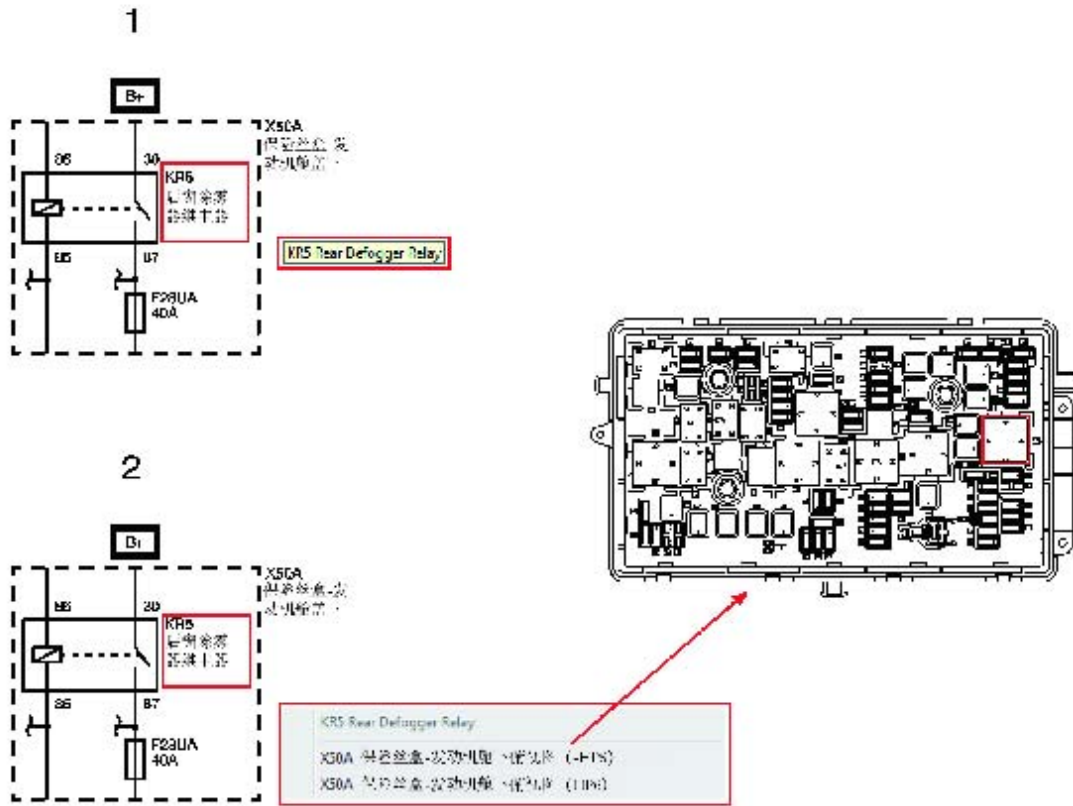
1

B+

X50A
保险丝盒-发动机舱盖

86

30

KR5
后窗除雾器继电器

KR5 Rear Defogger Relay

85

87

F28UA
40A

2

B+

X50A
保险丝盒-发动机舱盖

86

30

KR5
后窗除雾器继电器

85

87

F28UA
40A

KR5 Rear Defogger Relay

X50A 保险丝盒-发动机舱 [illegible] (-FTS)

X50A 保险丝盒-发动机舱 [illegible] (UP6)